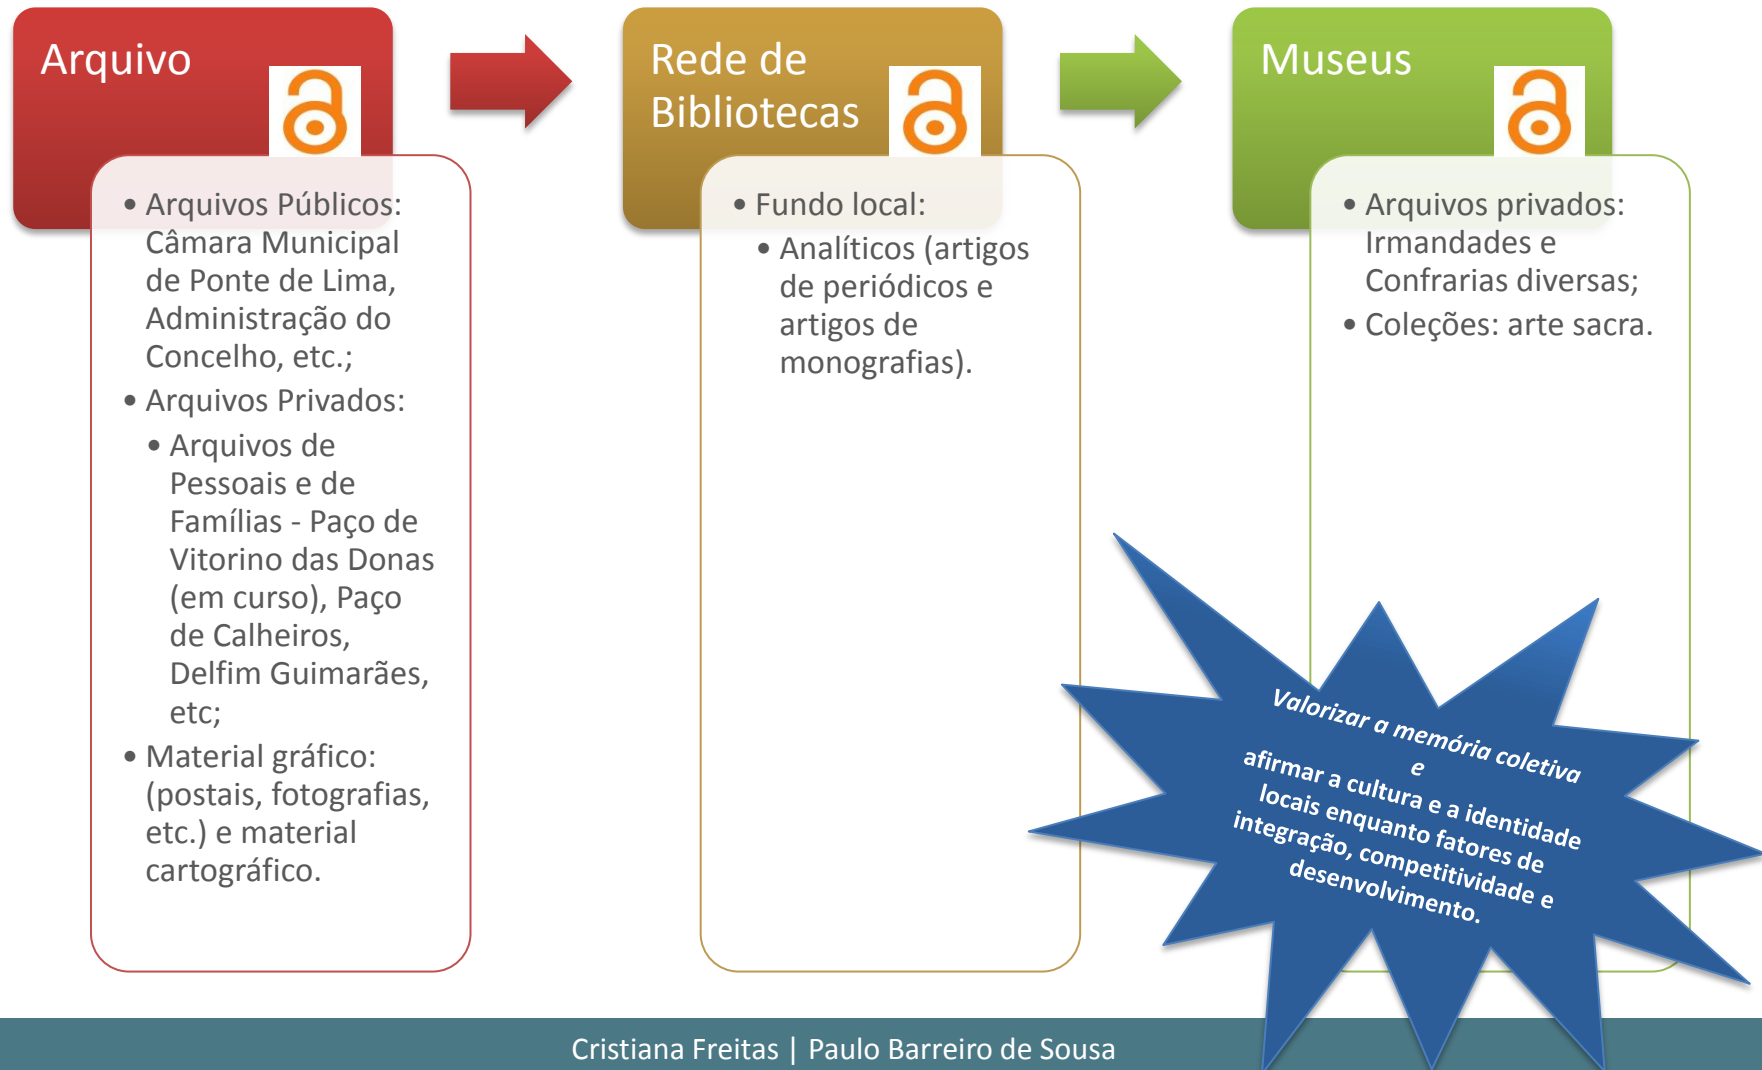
Arquivo

- Arquivos Públicos: Câmara Municipal de Ponte de Lima, Administração do Concelho, etc.;
- Arquivos Privados:
  - Arquivos de Pessoais e de Famílias - Paço de Vitorino das Donas (em curso), Paço de Calheiros, Delfim Guimarães, etc;
- Material gráfico: (postais, fotografias, etc.) e material cartográfico.

Rede de Bibliotecas

- Fundo local:
  - Analíticos (artigos de periódicos e artigos de monografias).

Museus

- Arquivos privados: Irmandades e Confrarias diversas;
- Coleções: arte sacra.

Valorizar a memória coletiva e afirmar a cultura e a identidade locais enquanto fatores de integração, competitividade e desenvolvimento.

Cristiana Freitas | Paulo Barreiro de Sousa